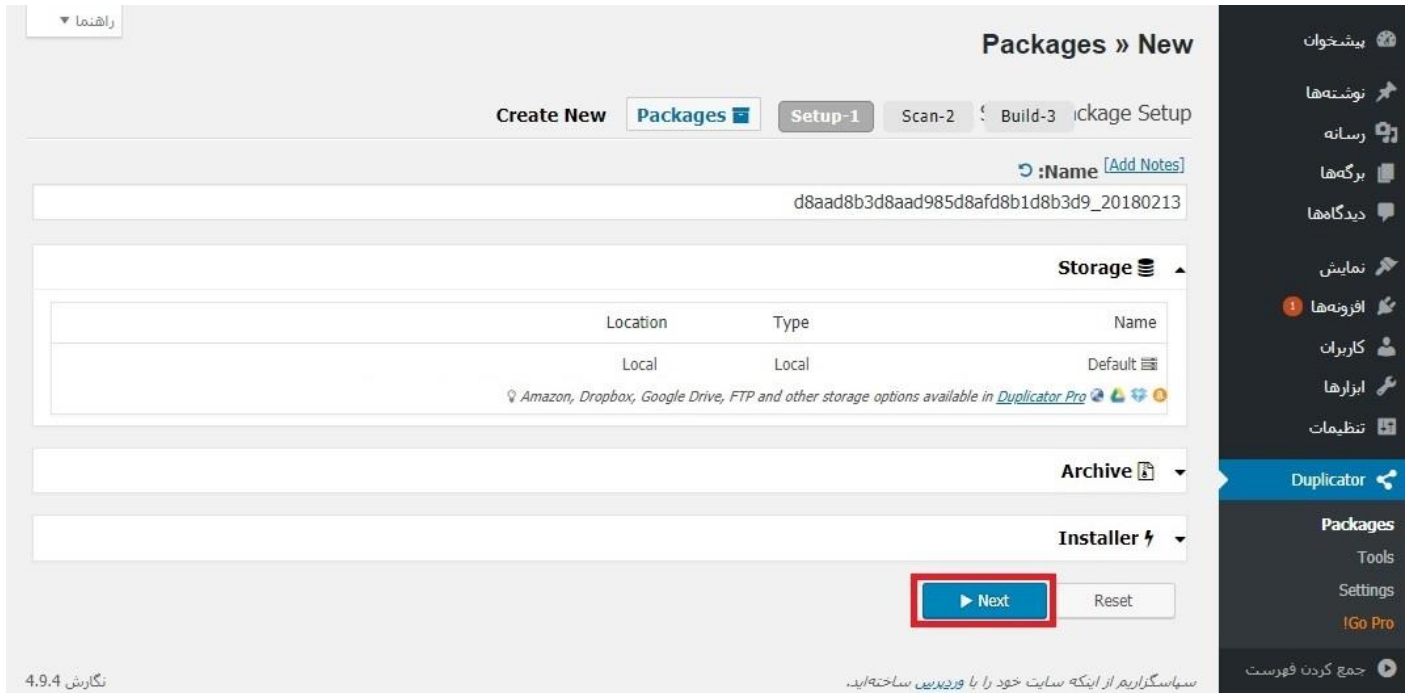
پیشخوان
نوشته‌ها
رسانه
برگه‌ها
دیدگاه‌ها
نمایش
افزونه‌ها 1
کاربران
ابزارها
تنظیمات
Duplicator
Packages
Tools
Settings
!Go Pro
جمع کردن فهرست

راهنما ▼

Packages » New

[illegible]ckage Setup
Setup-1 Scan-2 Build-3
Packages
Create New

:Name [Add Notes]
d8aad8b3d8aad985d8afd8b1d8b3d9_20180213

Storage

| Name | Type | Location |
|---|---|---|
| Default | Local | Local |

Amazon, Dropbox, Google Drive, FTP and other storage options available in Duplicator Pro

Archive

Installer

Reset
Next

سپاسگزاریم از اینکه سایت خود را با وردپرس ساخته‌اید.
نگارش 4.9.4